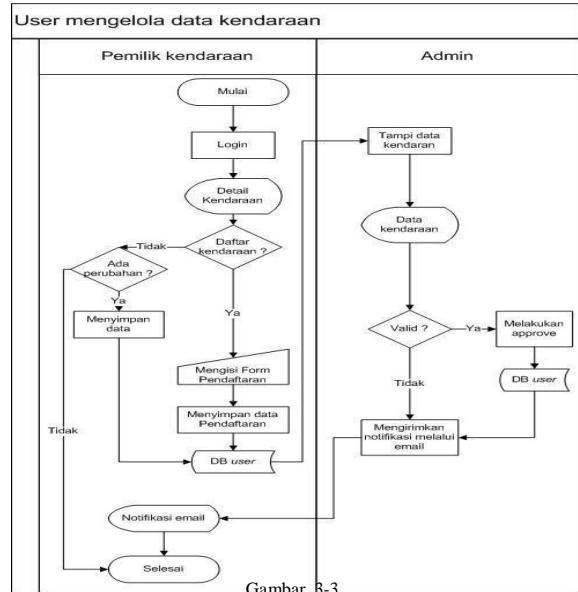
User mengelola data kendaraan

Pemilik kendaraan

Admin

Mulai

Login

Detail Kendaraan

Daftar kendaraan ?

Tidak

Ada perubahan ?

Ya

Menyimpan data

Ya

Mengisi Form Pendaftaran

Menyimpan data Pendaftaran

Tidak

DB *user*

Notifikasi email

Selesai

Tampi data kendaran

Data kendaraan

Valid ?

Ya

Melakukan approve

DB *user*

Tidak

Mengirimkan notifikasi melalui email

Gambar 3-3